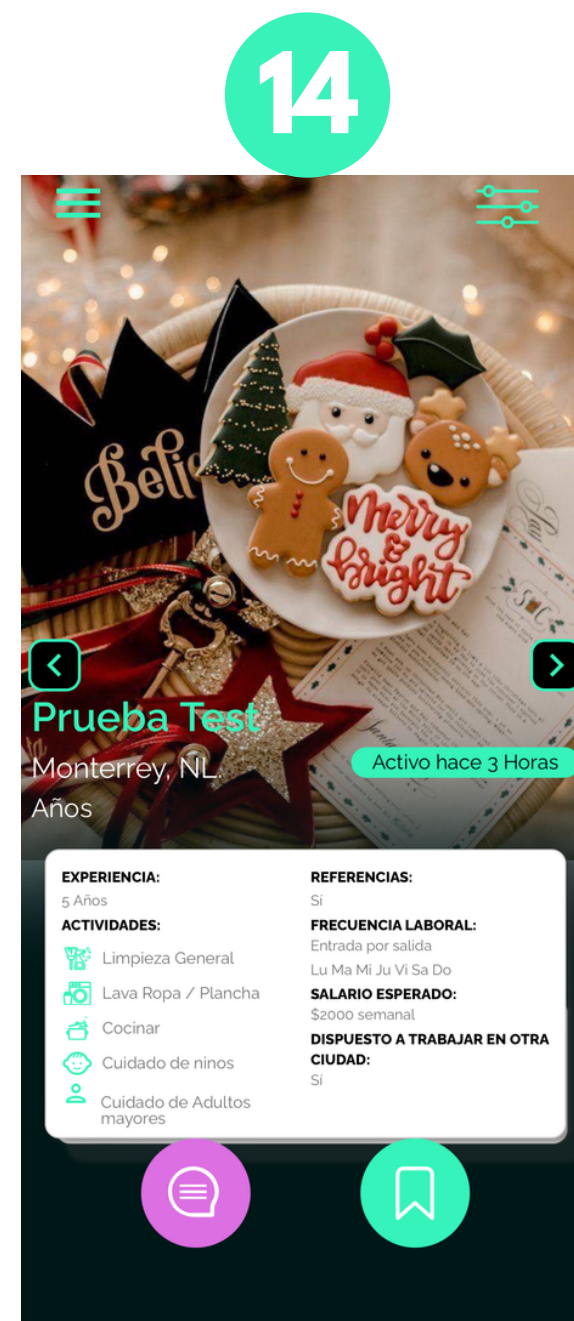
14

Prueba Test
Monterrey, NL.
Años
Activo hace 3 Horas

EXPERIENCIA:
5 Años
ACTIVIDADES:
Limpieza General
Lava Ropa / Plancha
Cocinar
Cuidado de ninos
Cuidado de Adultos mayores

REFERENCIAS:
Si
FRECUENCIA LABORAL:
Entrada por salida
Lu Ma Mi Ju Vi Sa Do
SALARIO ESPERADO:
$2000 semanal
DISPUESTO A TRABAJAR EN OTRA CIUDAD:
Si